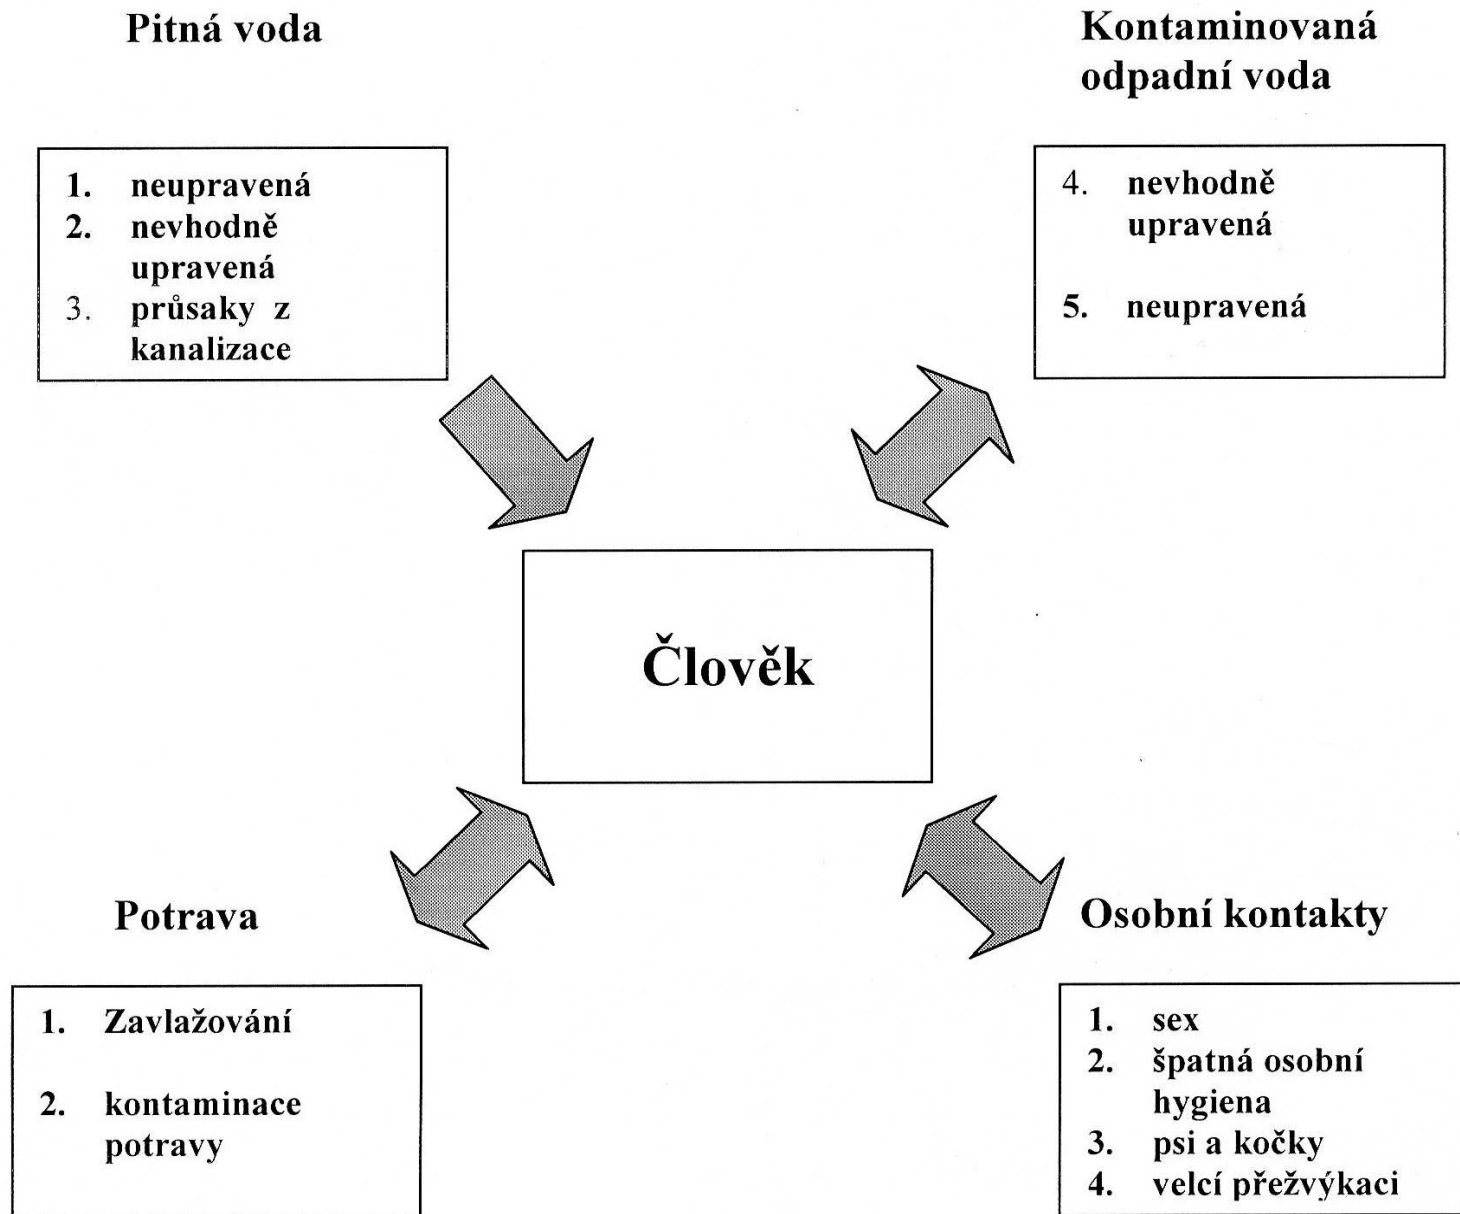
Pitná voda

1. neupravená
2. nevhodně upravená
3. průsaky z kanalizace

Kontaminovaná odpadní voda

4. nevhodně upravená

5. neupravená

Člověk

Potrava

1. Zavlažování

2. kontaminace potravy

Osobní kontakty

1. sex
2. špatná osobní hygiena
3. psi a kočky
4. velcí přežvýkaci